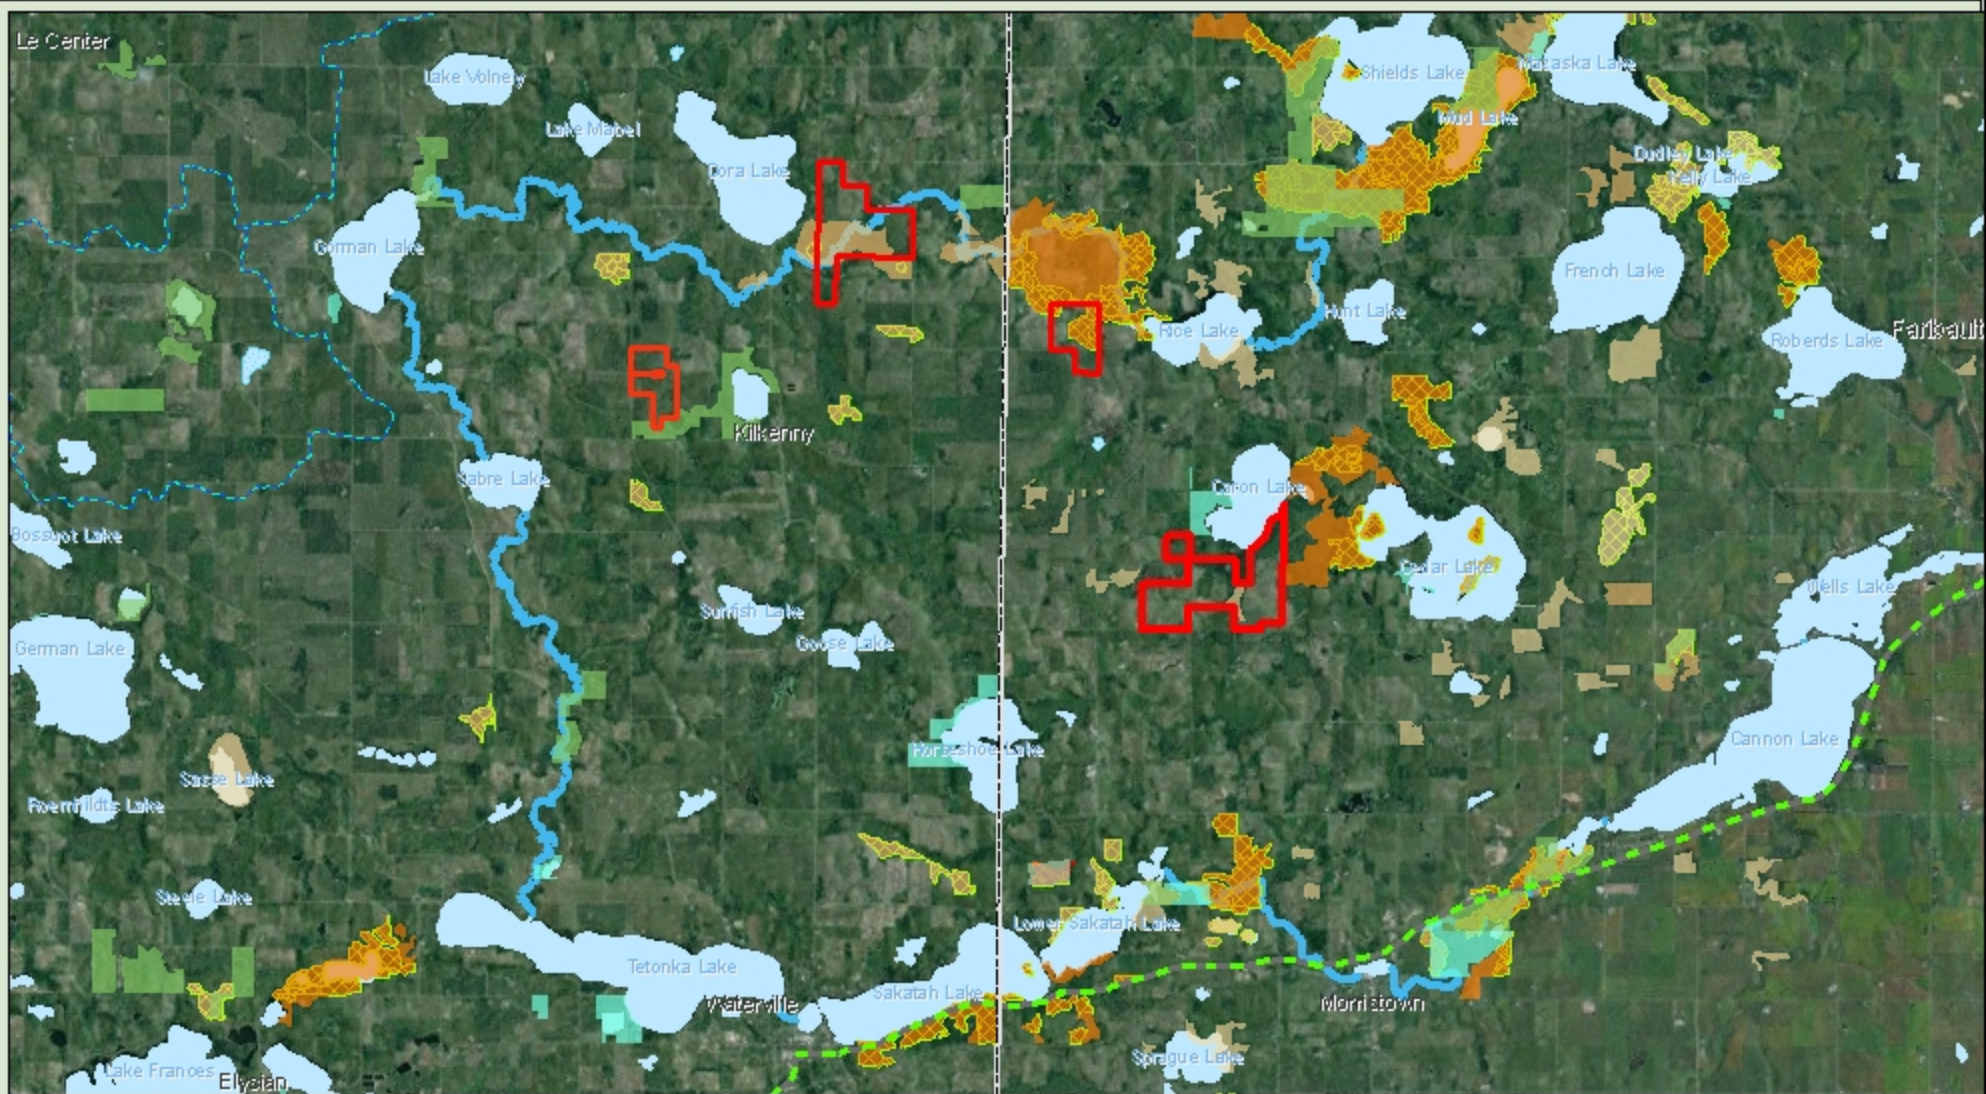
Le Center
Lake Volney
Lake Mabel
Dora Lake
Gorman Lake
Kilkenny
Sabre Lake
Bossuot Lake
German Lake
Sunfish Lake
Goose Lake
Sasse Lake
Roemhildts Lake
Steele Lake
Tetonka Lake
Waterville
Lake Frances
Elysian
Shields Lake
Mazaska Lake
Mud Lake
Dudley Lake
Kelly Lake
French Lake
Rice Lake
Hunt Lake
Roberds Lake
Faribault
Caron Lake
Cedar Lake
Wells Lake
Cannon Lake
Horseshoe Lake
Lower Sakatah Lake
Sakatah Lake
Morristown
Sprague Lake